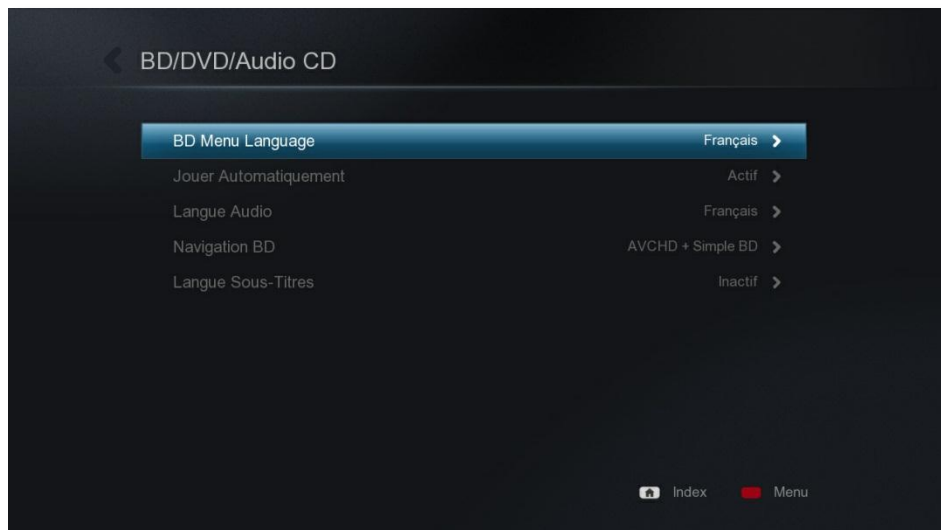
BD/DVD/Audio CD

| | |
|---|---|
| BD Menu Language | Français |
| Jouer Automatiquement | Actif |
| Langue Audio | Français |
| Navigation BD | AVCHD + Simple BD |
| Langue Sous-Titres | Inactif |

Index Menu